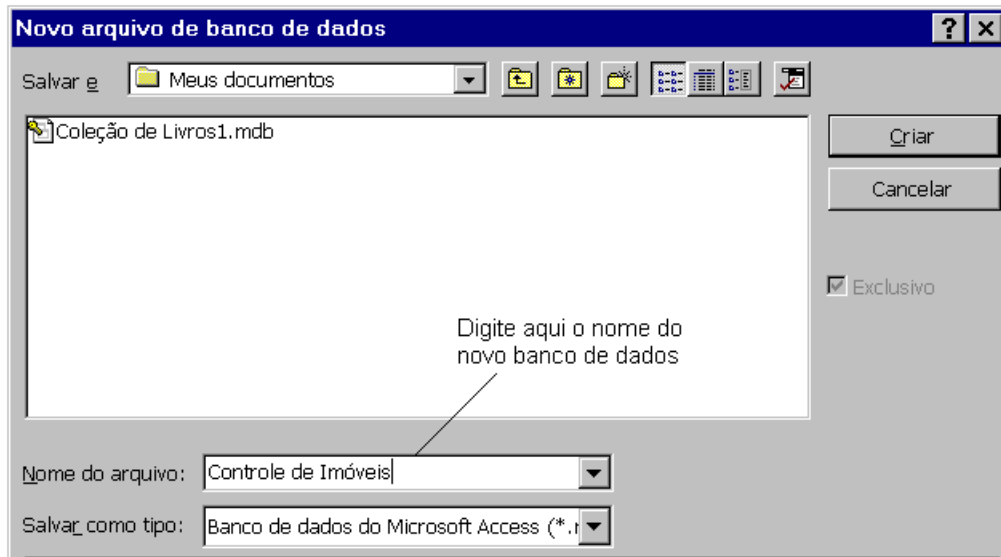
Novo arquivo de banco de dados

Salvar e Meus documentos

Coleção de Livros1.mdb

Criar

Cancelar

Exclusivo

Digite aqui o nome do novo banco de dados

Nome do arquivo: Controle de Imóveis

Salvar como tipo: Banco de dados do Microsoft Access (*.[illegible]